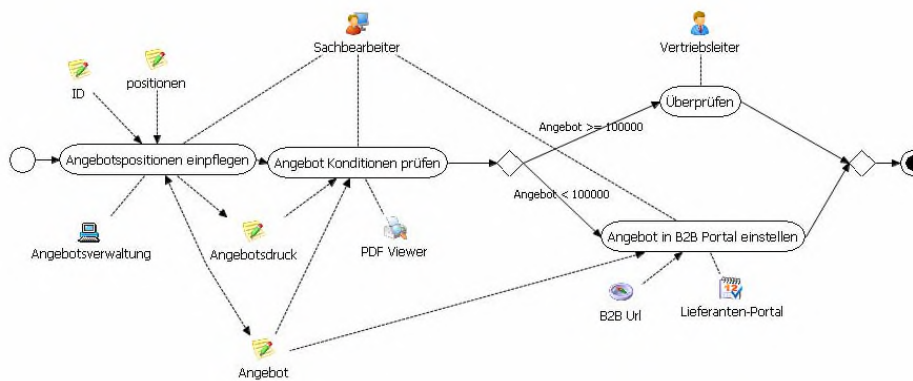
Sachbearbeiter

Vertriebsleiter

ID

positionen

Überprüfen

Angebot >= 100000

Angebotspositionen einpflegen

Angebot Konditionen prüfen

Angebot < 100000

Angebot in B2B Portal einstellen

Angebotsverwaltung

Angebotsdruck

PDF Viewer

B2B Url

Lieferanten-Portal

Angebot